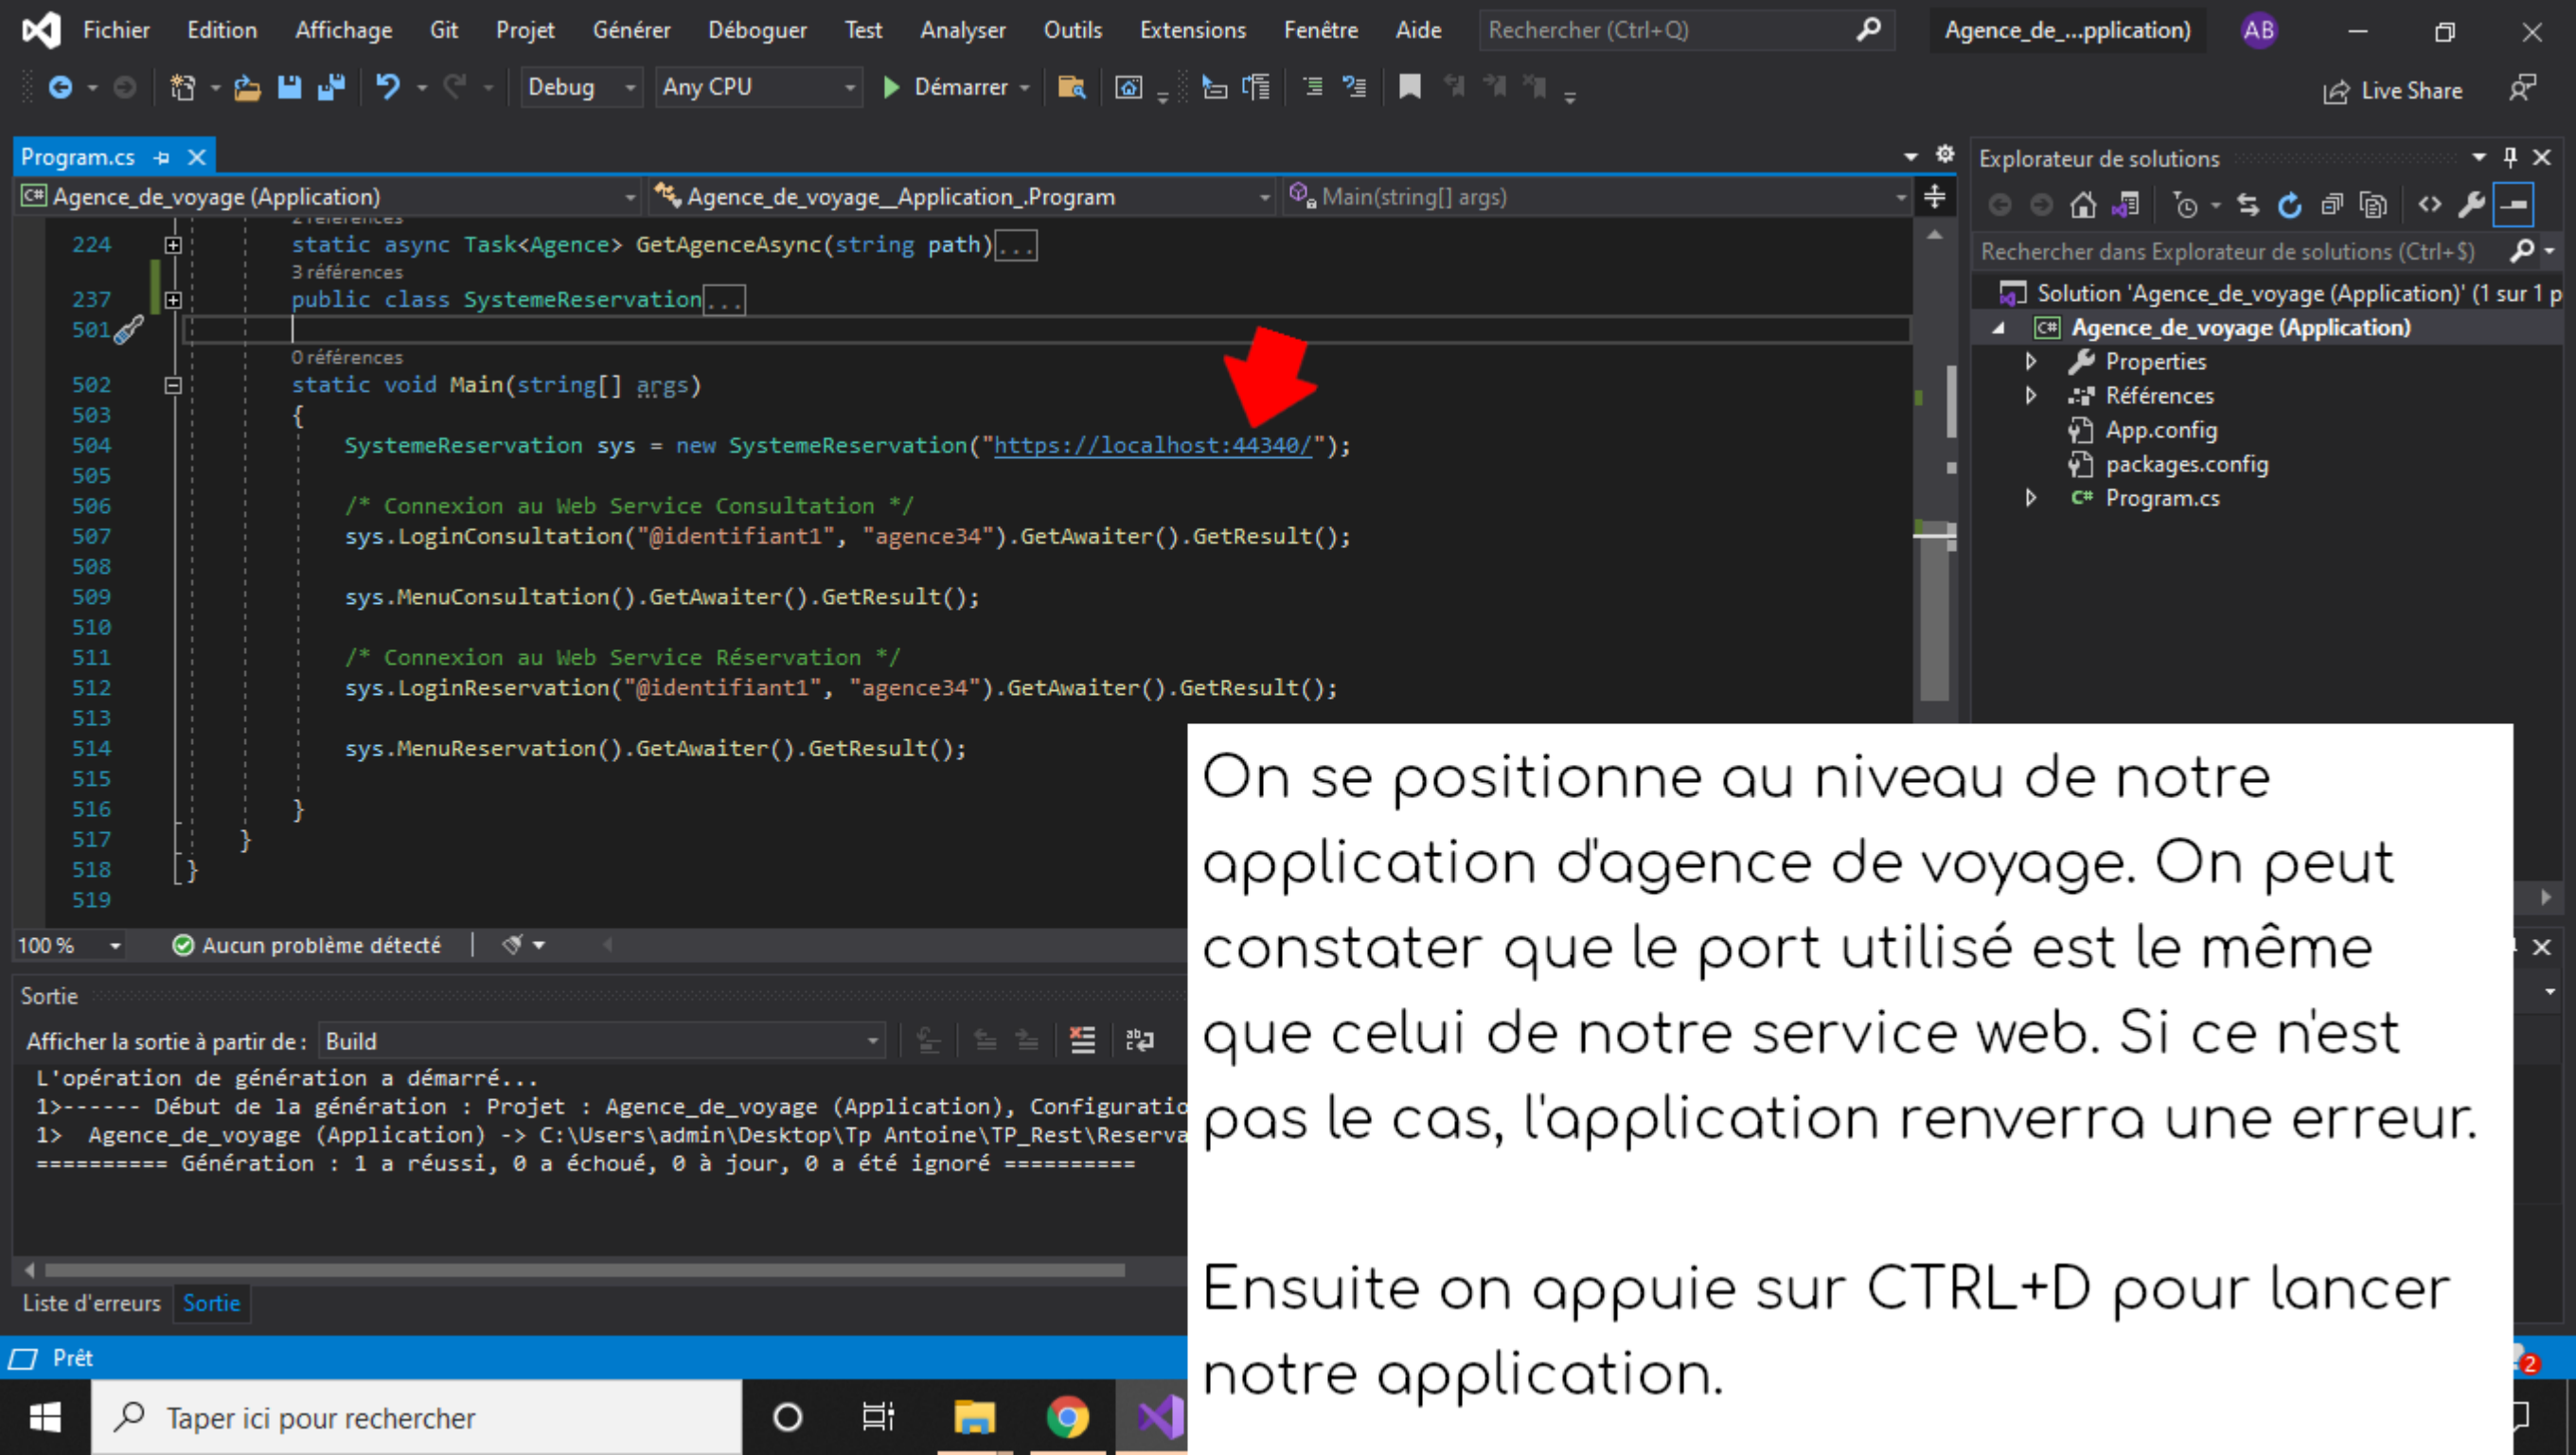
Fichier Edition Affichage Git Projet Générer Déboguer Test Analyser Outils Extensions Fenêtre Aide Rechercher (Ctrl+Q) Agence_de_...pplication) AB

Debug Any CPU Démarrer Live Share

Program.cs

Agence_de_voyage (Application) Agence_de_voyage__Application_.Program Main(string[] args)

224 static async Task<Agence> GetAgenceAsync(string path)...
3 références
237 public class SystemeReservation...
501
0 références
502 static void Main(string[] args)
503 {
504 SystemeReservation sys = new SystemeReservation("https://localhost:44340/");
505
506 /* Connexion au Web Service Consultation */
507 sys.LoginConsultation("@identifiant1", "agence34").GetAwaiter().GetResult();
508
509 sys.MenuConsultation().GetAwaiter().GetResult();
510
511 /* Connexion au Web Service Réservation */
512 sys.LoginReservation("@identifiant1", "agence34").GetAwaiter().GetResult();
513
514 sys.MenuReservation().GetAwaiter().GetResult();
515
516 }
517 }
518 }
519

100 % Aucun problème détecté

Sortie

Afficher la sortie à partir de : Build

L'opération de génération a démarré...
1>------ Début de la génération : Projet : Agence_de_voyage (Application), Configuratio
1> Agence_de_voyage (Application) -> C:\Users\admin\Desktop\Tp Antoine\TP_Rest\Reserva
========== Génération : 1 a réussi, 0 a échoué, 0 à jour, 0 a été ignoré ==========

Liste d'erreurs Sortie

Prêt

Taper ici pour rechercher

Explorateur de solutions

Rechercher dans Explorateur de solutions (Ctrl+$)

Solution 'Agence_de_voyage (Application)' (1 sur 1 p
Agence_de_voyage (Application)
Properties
Références
App.config
packages.config
Program.cs

On se positionne au niveau de notre application d'agence de voyage. On peut constater que le port utilisé est le même que celui de notre service web. Si ce n'est pas le cas, l'application renverra une erreur.

Ensuite on appuie sur CTRL+D pour lancer notre application.